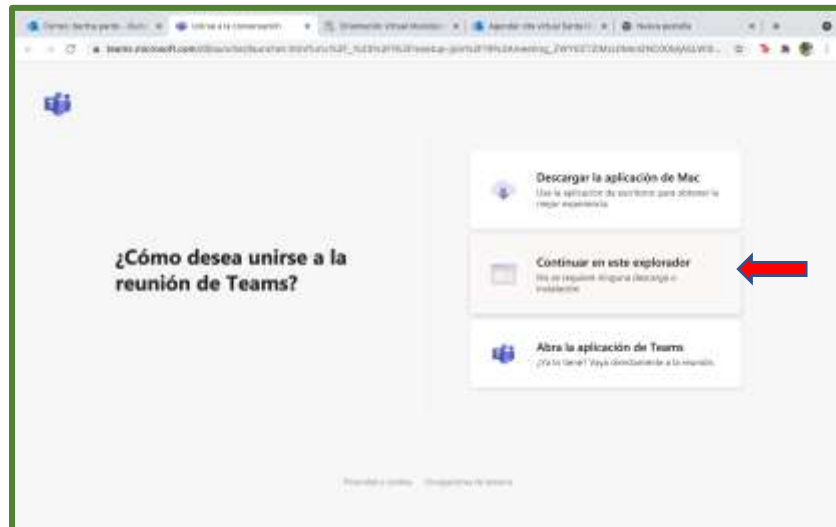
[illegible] | Unirse a la conversación | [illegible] | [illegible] | Nueva pestaña

teams.microsoft.com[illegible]

¿Cómo desea unirse a la reunión de Teams?

Descargar la aplicación de Mac
Use la aplicación de escritorio para obtener la mejor experiencia

Continuar en este explorador
No se requiere ninguna descarga o instalación

Abra la aplicación de Teams
¿Ya lo tiene? Vaya directamente a la reunión.

Privacidad y cookies   Avisos de terceros